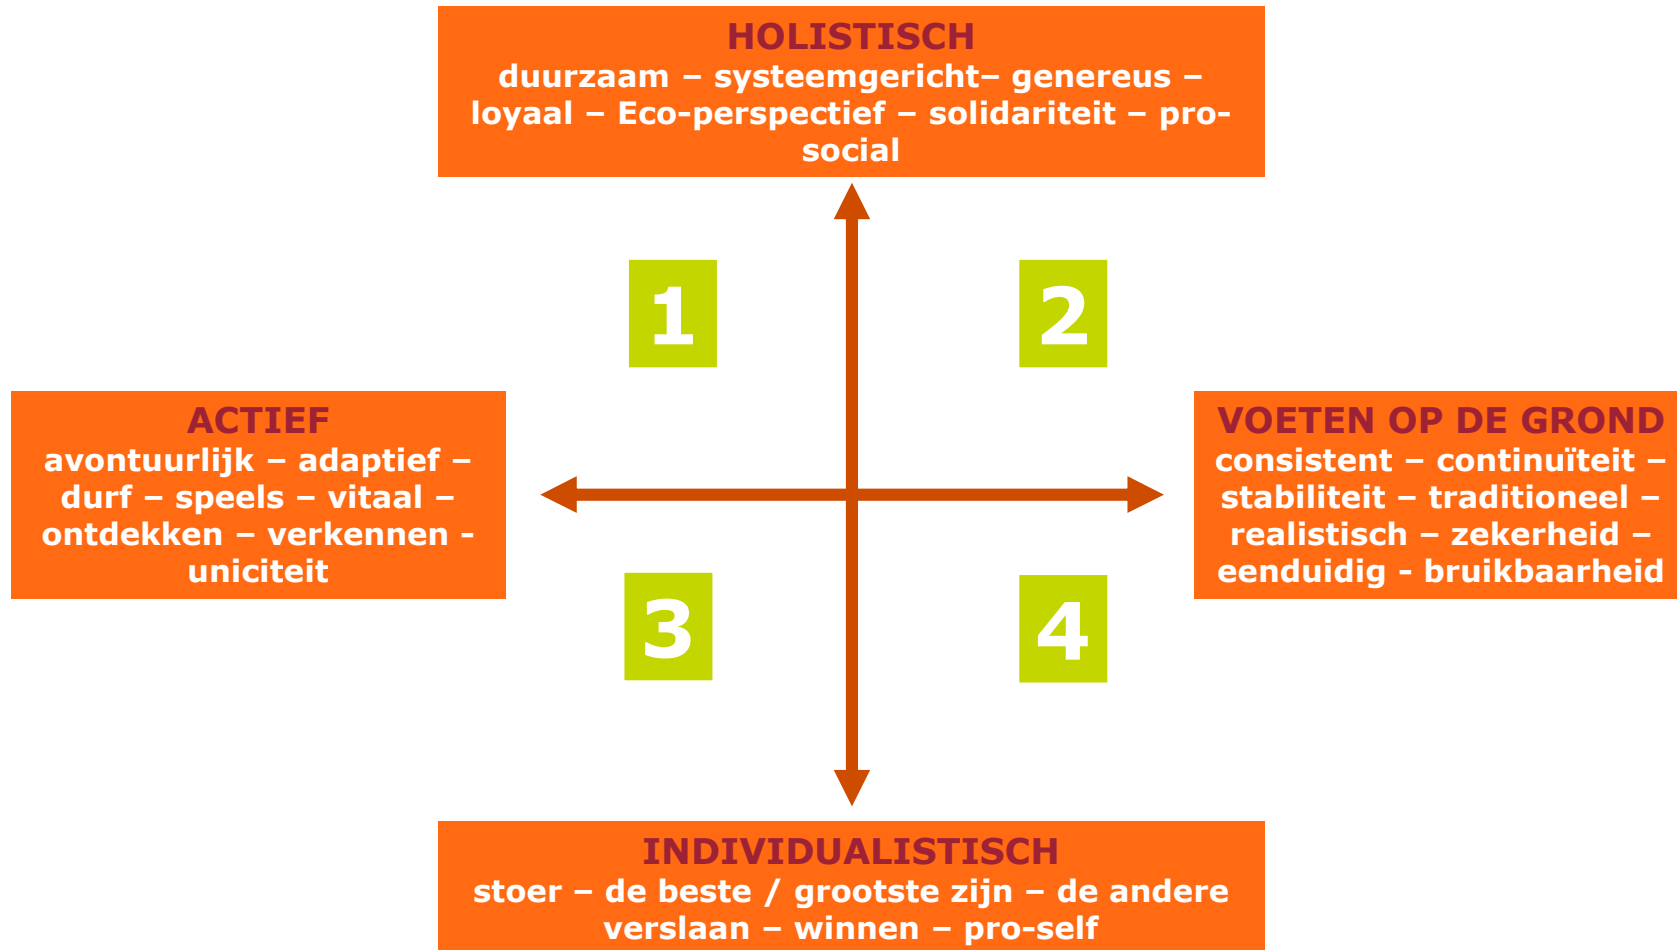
HOLISTISCH
duurzaam – systeemgericht– genereus – loyaal – Eco-perspectief – solidariteit – prosocial

1

2

ACTIEF
avontuurlijk – adaptief – durf – speels – vitaal – ontdekken – verkennen - uniciteit

VOETEN OP DE GROND
consistent – continuïteit – stabiliteit – traditioneel – realistisch – zekerheid – eenduidig - bruikbaarheid

3

4

INDIVIDUALISTISCH
stoer – de beste / grootste zijn – de andere verslaan – winnen – pro-self